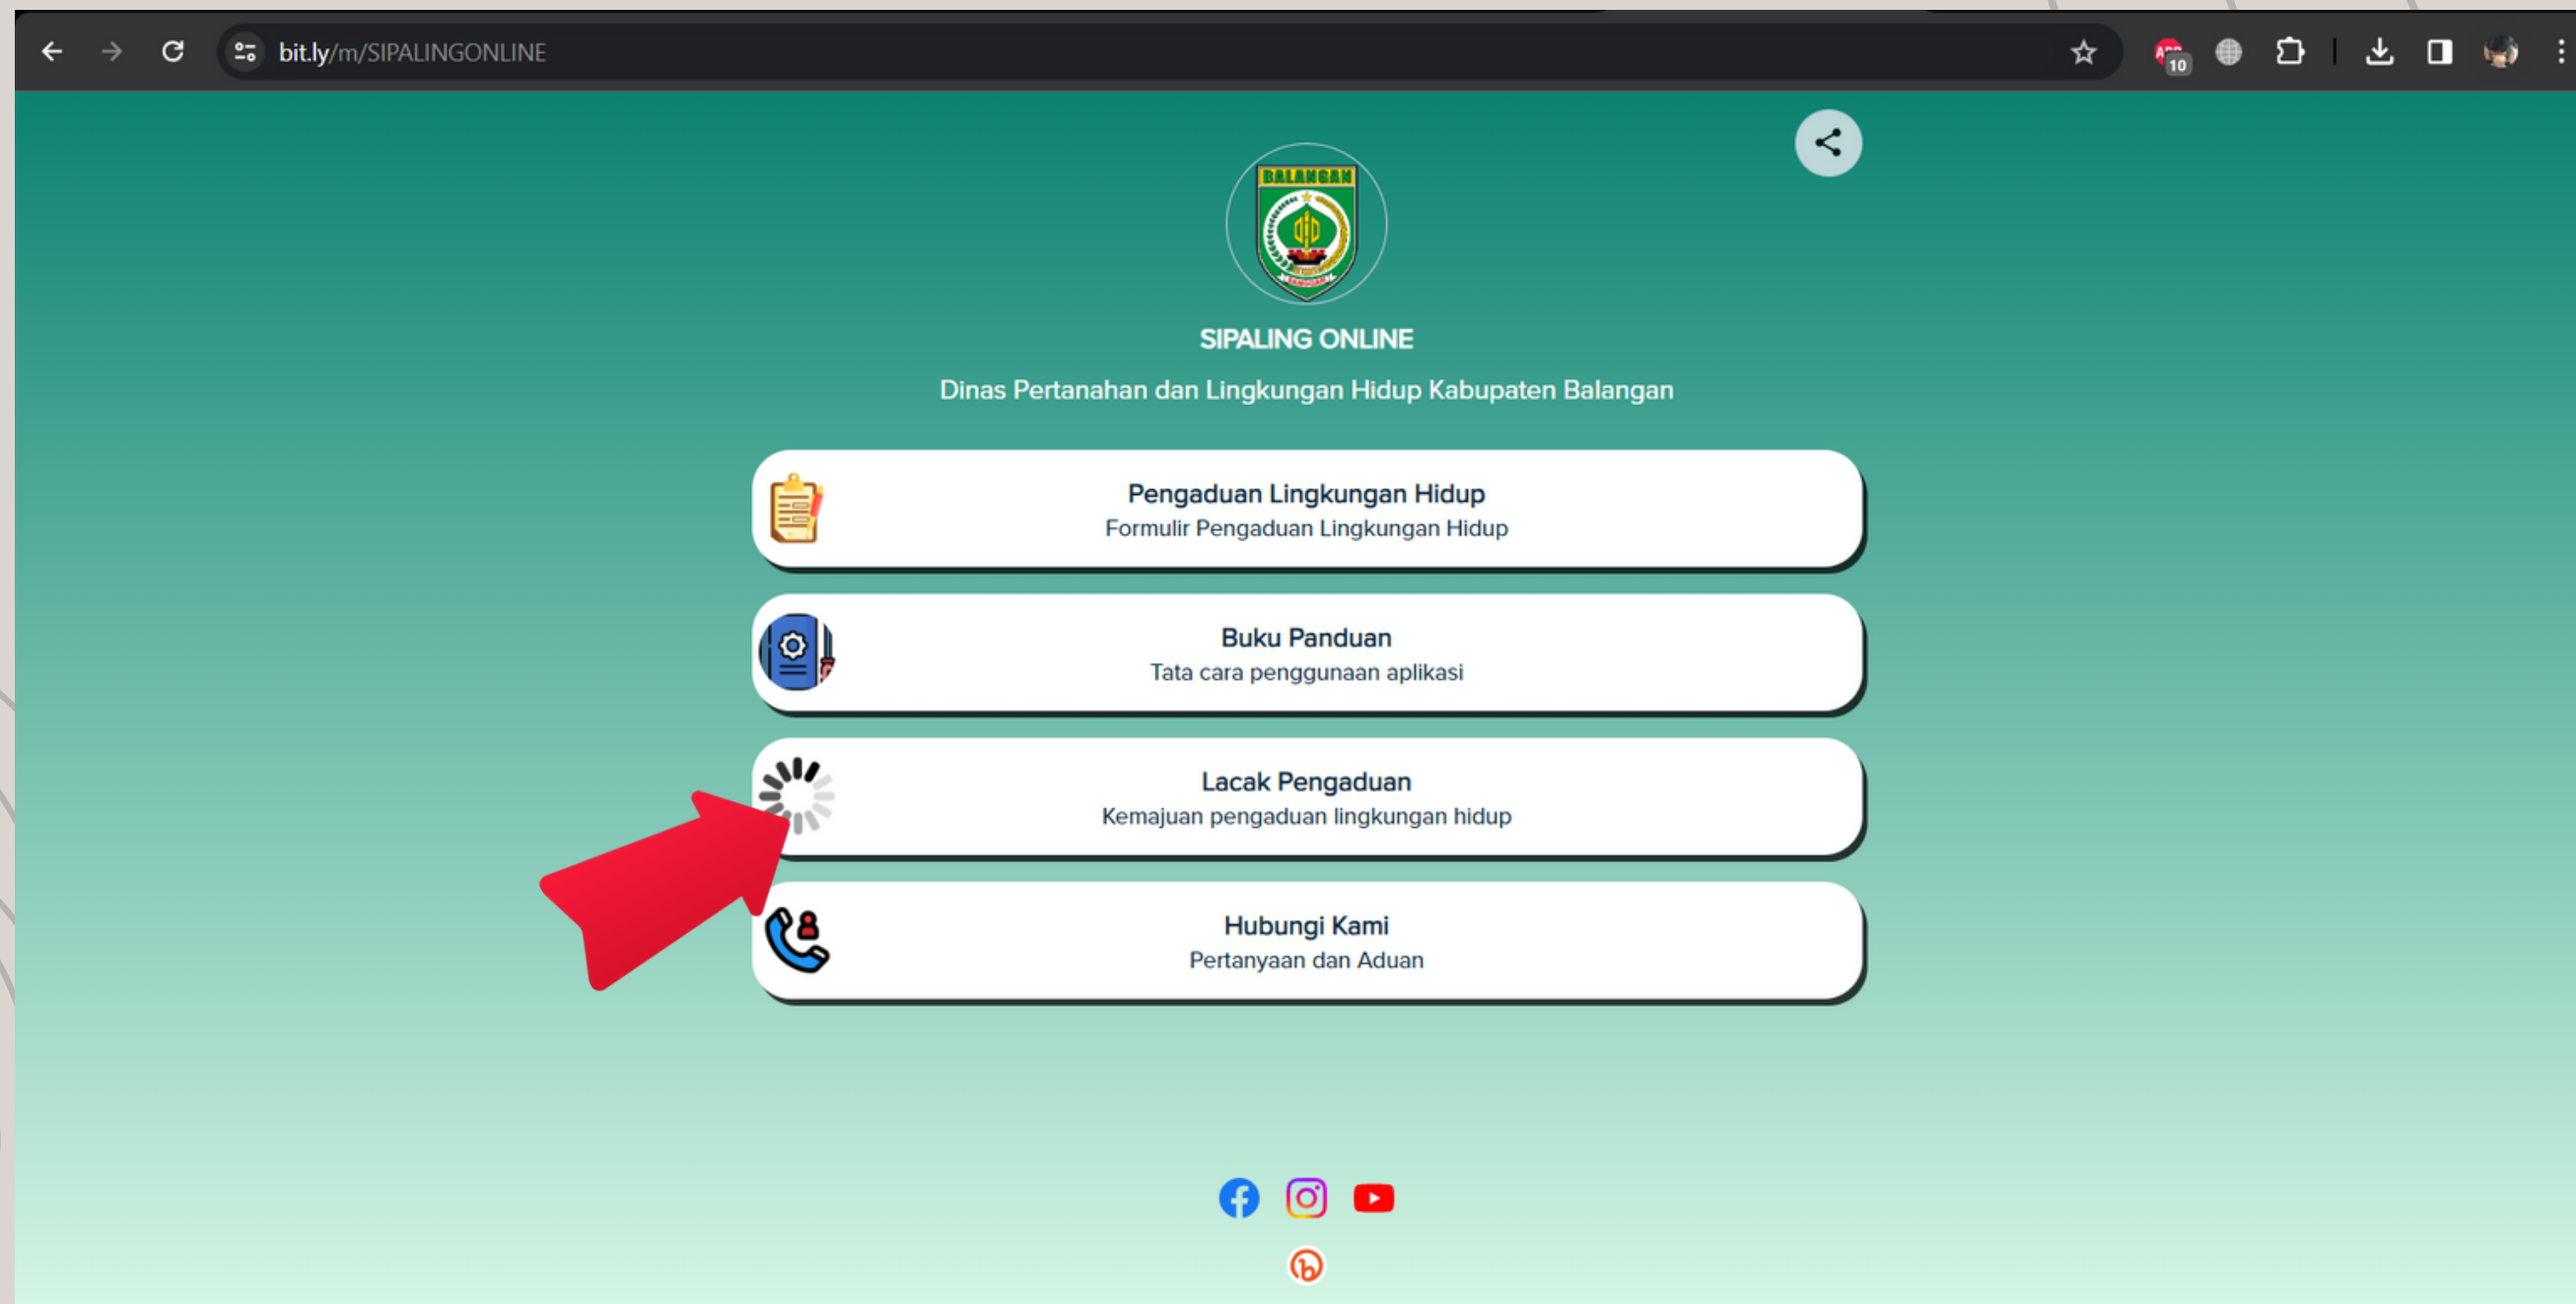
bit.ly/m/SIPALINGONLINE

10

BALANGAN

SIPALING ONLINE

Dinas Pertanahan dan Lingkungan Hidup Kabupaten Balangan

Pengaduan Lingkungan Hidup
Formulir Pengaduan Lingkungan Hidup

Buku Panduan
Tata cara penggunaan aplikasi

Lacak Pengaduan
Kemajuan pengaduan lingkungan hidup

Hubungi Kami
Pertanyaan dan Aduan